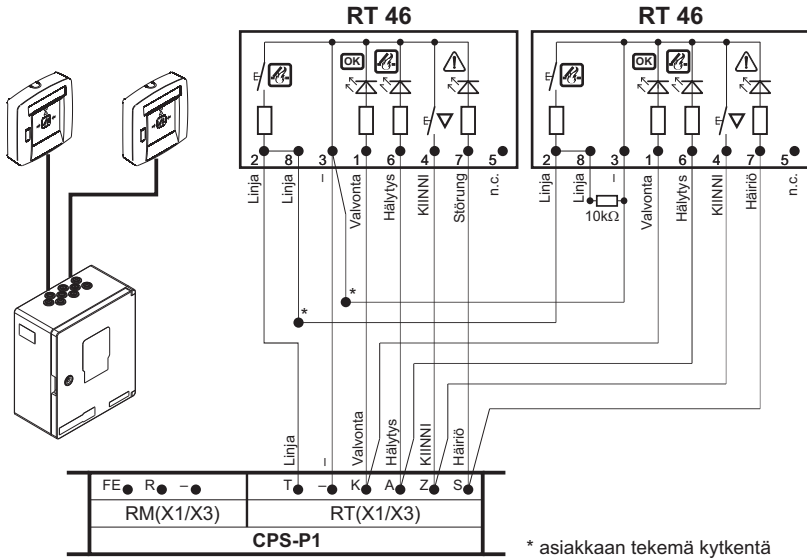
RT 46

RT 46

OK

2 8 3 1 6 4 7 5

Linja Linja I Valvonta Hälytys KIINNI Störung n.c.

OK

2 8 3 1 6 4 7 5

Linja Linja I Valvonta Hälytys KIINNI Häiriö n.c.

10kΩ

*

*

Linja I Valvonta Hälytys KIINNI Häiriö

FE R – T – K A Z S

| RM(X1/X3) | RT(X1/X3) |
|---|---|
| CPS-P1 | |

* asiakkaan tekemä kytkentä